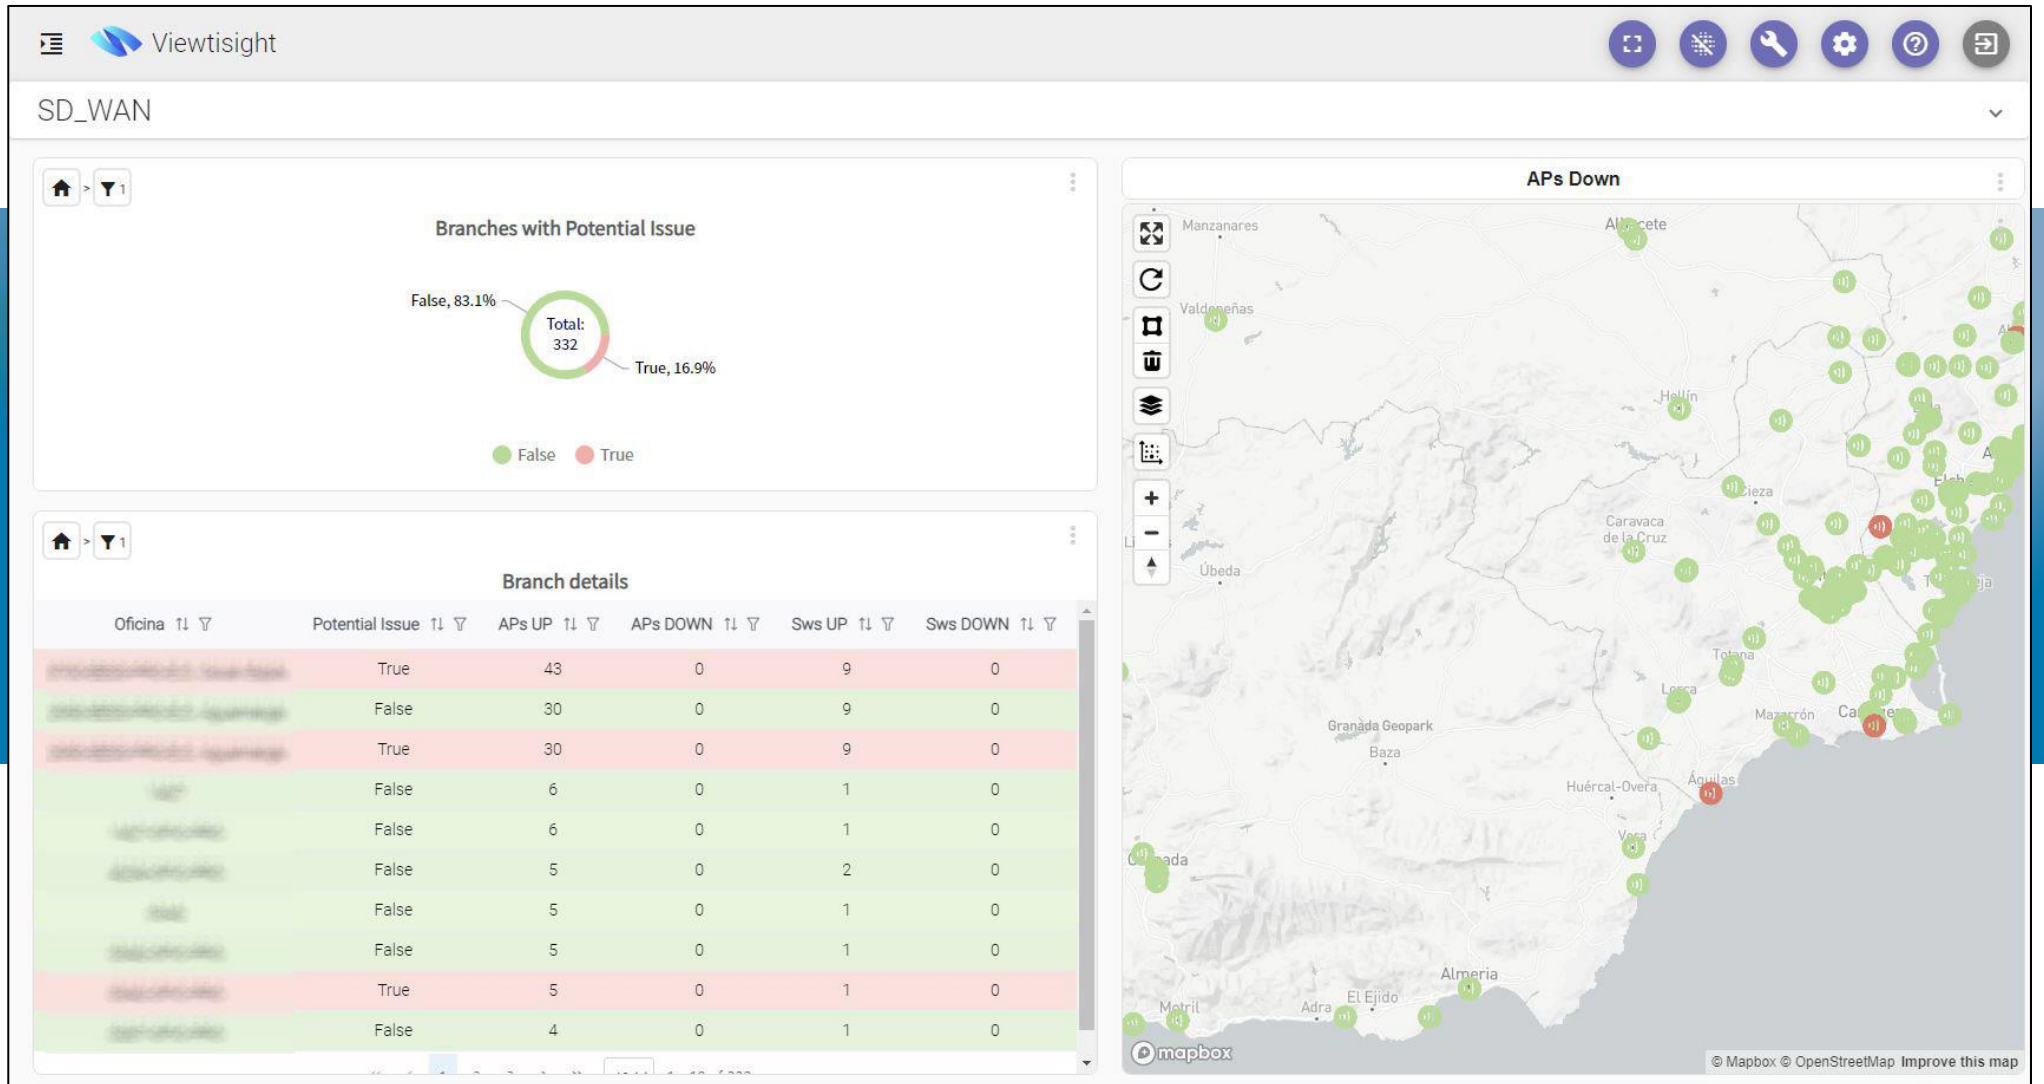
Viewtisight

SD_WAN

Branches with Potential Issue

False, 83.1%

Total: 332

True, 16.9%

False True

Branch details

| Oficina | Potential Issue | APs UP | APs DOWN | Sws UP | Sws DOWN |
|---|---|---|---|---|---|
| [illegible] | True | 43 | 0 | 9 | 0 |
| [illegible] | False | 30 | 0 | 9 | 0 |
| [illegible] | True | 30 | 0 | 9 | 0 |
| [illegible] | False | 6 | 0 | 1 | 0 |
| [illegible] | False | 6 | 0 | 1 | 0 |
| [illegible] | False | 5 | 0 | 2 | 0 |
| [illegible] | False | 5 | 0 | 1 | 0 |
| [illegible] | False | 5 | 0 | 1 | 0 |
| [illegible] | True | 5 | 0 | 1 | 0 |
| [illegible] | False | 4 | 0 | 1 | 0 |

APs Down

Manzanares
Albacete
Valdepeñas
Hellín
Cieza
Caravaca de la Cruz
Úbeda
Totana
Lorca
Granada Geopark
Baza
Mazarrón
Huércal-Overa
Águilas
Vera
Granada
Almeria
El Ejido
Adra
Motril

© mapbox
© Mapbox © OpenStreetMap Improve this map